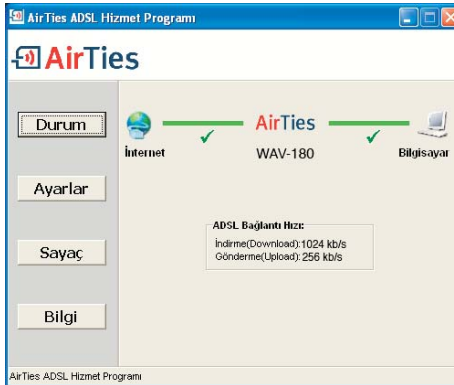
AirTies ADSL Hizmet Programı

AirTies

Durum

Ayarlar

Sayaç

Bilgi

İnternet

AirTies

WAV-180

Bilgisayar

ADSL Bağlantı Hızı:
İndirme(Download):1024 kb/s
Gönderme(Upload):256 kb/s

AirTies ADSL Hizmet Programı